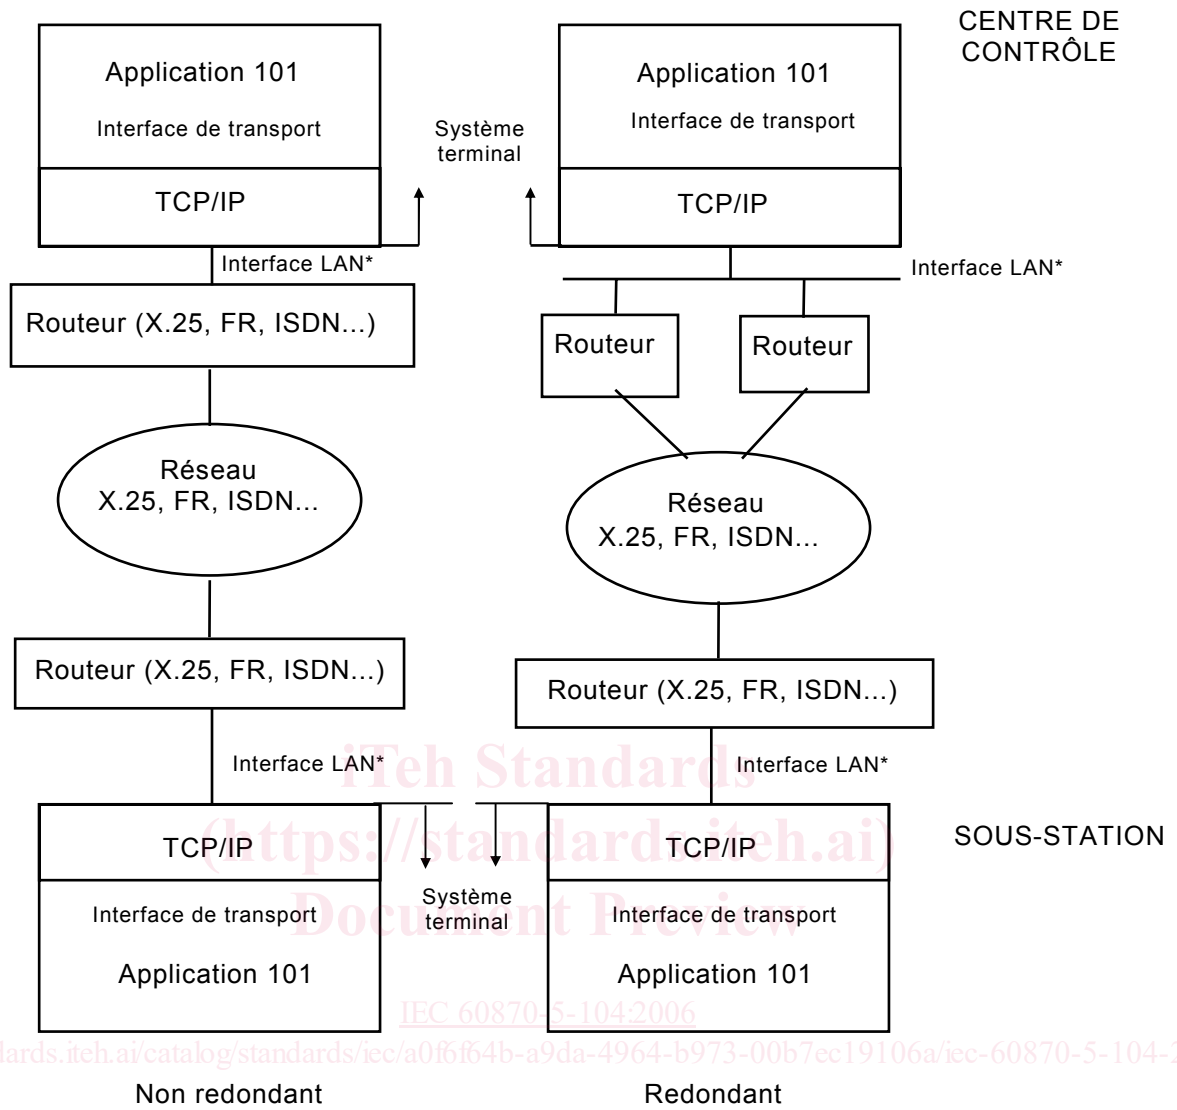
CENTRE DE CONTRÔLE

Application 101

Interface de transport

TCP/IP

Système terminal

Application 101

Interface de transport

TCP/IP

Interface LAN*

Interface LAN*

Routeur (X.25, FR, ISDN...)

Routeur

Routeur

Réseau X.25, FR, ISDN...

Réseau X.25, FR, ISDN...

Routeur (X.25, FR, ISDN...)

Routeur (X.25, FR, ISDN...)

Interface LAN*

Interface LAN*

iTeh Standards (https://standards.iteh.ai) Document Preview

SOUS-STATION

TCP/IP

Interface de transport

Application 101

Système terminal

TCP/IP

Interface de transport

Application 101

IEC 60870-5-104:2006

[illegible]ards.iteh.ai/catalog/standards/iec/a0f6f64b-a9da-4964-b973-00b7ec19106a/iec-60870-5-104-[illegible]

Non redondant

Redondant